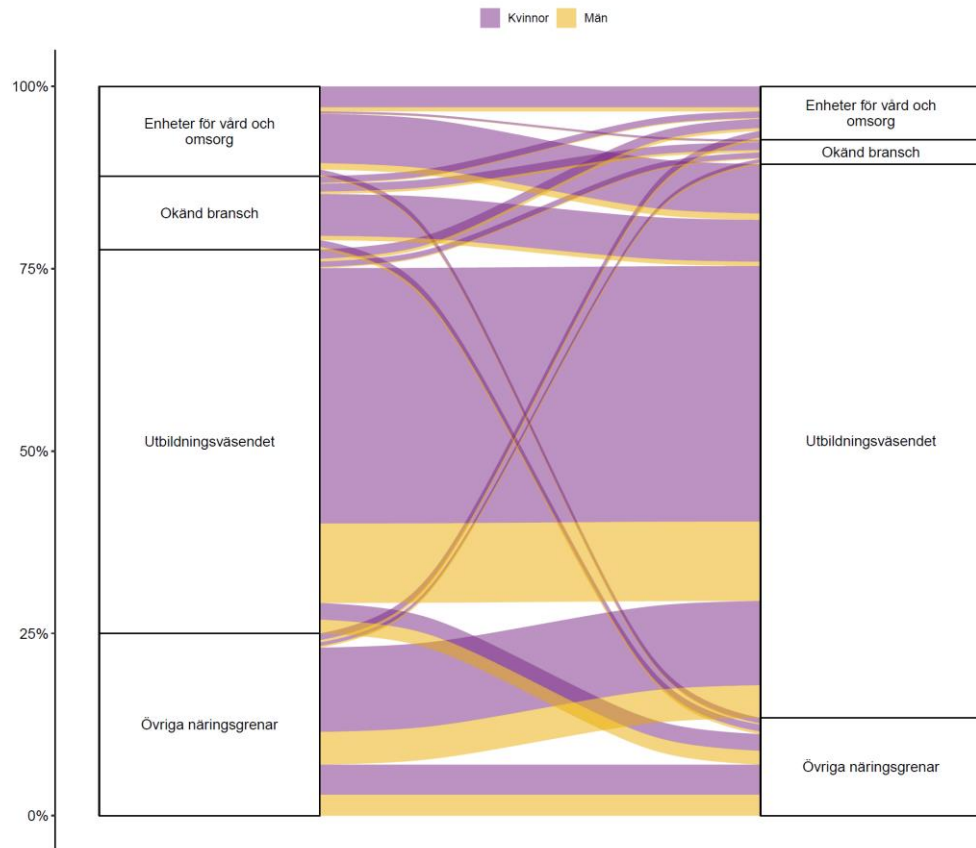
Kvinnor Män

100%
75%
50%
25%
0%

Enheter för vård och omsorg
Okänd bransch
Utbildningsväsendet
Övriga näringsgrenar

Enheter för vård och omsorg
Okänd bransch
Utbildningsväsendet
Övriga näringsgrenar